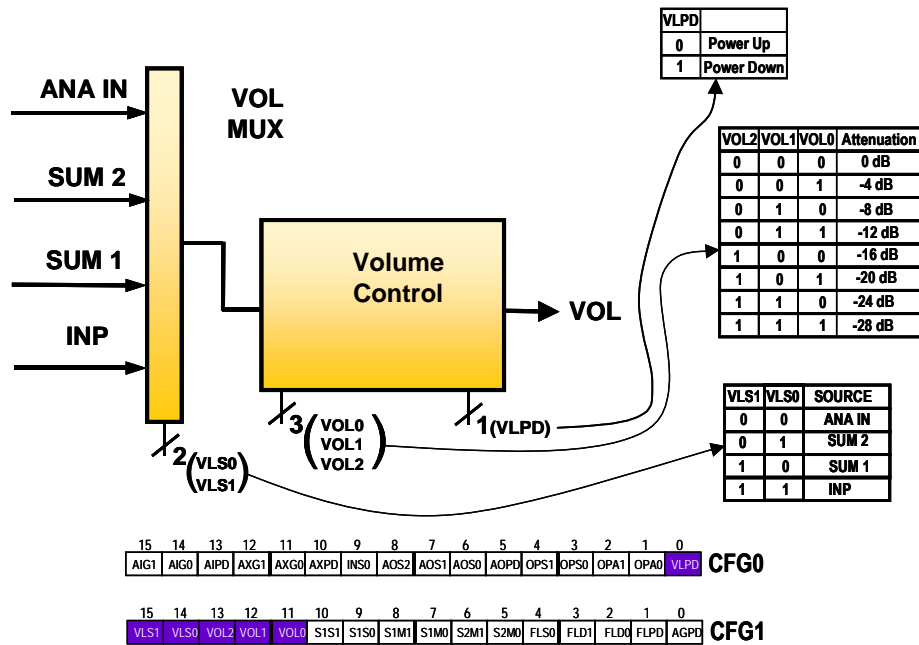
ANA IN

SUM 2

SUM 1

INP

VOL MUX

Volume Control

VOL

3 (VOL0 VOL1 VOL2

1 (VLPD)

2 (VLS0 VLS1

| VLPD | |
|---|---|
| 0 | Power Up |
| 1 | Power Down |

| VOL2 | VOL1 | VOL0 | Attenuation |
|---|---|---|---|
| 0 | 0 | 0 | 0 dB |
| 0 | 0 | 1 | -4 dB |
| 0 | 1 | 0 | -8 dB |
| 0 | 1 | 1 | -12 dB |
| 1 | 0 | 0 | -16 dB |
| 1 | 0 | 1 | -20 dB |
| 1 | 1 | 0 | -24 dB |
| 1 | 1 | 1 | -28 dB |

| VLS1 | VLS0 | SOURCE |
|---|---|---|
| 0 | 0 | ANA IN |
| 0 | 1 | SUM 2 |
| 1 | 0 | SUM 1 |
| 1 | 1 | INP |

| 15 | 14 | 13 | 12 | 11 | 10 | 9 | 8 | 7 | 6 | 5 | 4 | 3 | 2 | 1 | 0 | |
|---|---|---|---|---|---|---|---|---|---|---|---|---|---|---|---|---|
| AIG1 | AIG0 | AIPD | AXG1 | AXG0 | AXPD | INS0 | AOS2 | AOS1 | AOS0 | AOPD | OPS1 | OPS0 | OPA1 | OPA0 | VLPD | CFG0 |

| 15 | 14 | 13 | 12 | 11 | 10 | 9 | 8 | 7 | 6 | 5 | 4 | 3 | 2 | 1 | 0 | |
|---|---|---|---|---|---|---|---|---|---|---|---|---|---|---|---|---|
| VLS1 | VLS0 | VOL2 | VOL1 | VOL0 | S1S1 | S1S0 | S1M1 | S1M0 | S2M1 | S2M0 | FLS0 | FLD1 | FLD0 | FLPD | AGPD | CFG1 |